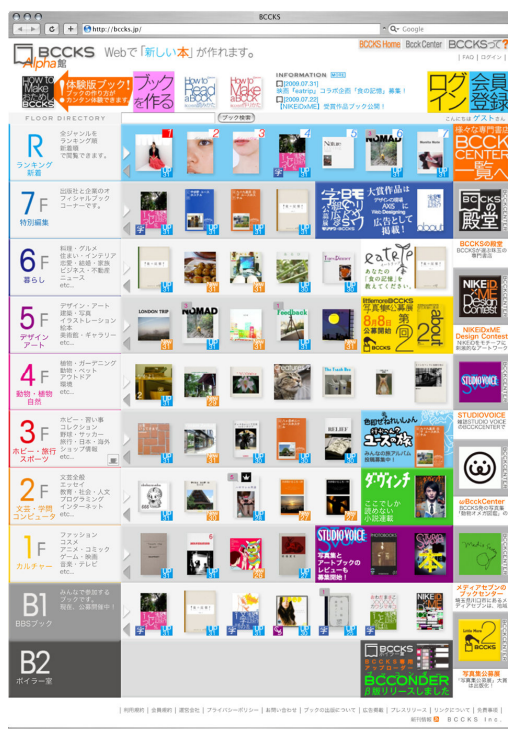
BCCKS

http://bccks.jp/

Google

BCCKS Alpha館

Webで「新しい本」が作れます。

BCCKS Home | Bcck Center | BCCKSって？

| FAQ | ログイン |

How to Make BCCKS

体験版ブック！ ブックの作り方がカンタン体験できます

ブックを作る

How to Read a Bcck

How to Make a Bcck

INFORMATION

[2008.07.31] 第四「eatrip」コラボ企画「食の記憶」募集！

[2008.07.22] [NIKEiDxME] 受賞作品ブック公開！

ログイン

会員登録

FLOOR DIRECTORY

ブック検索

こんにちは ゲスト さん

R ランキング 新着

全ジャンルをランキング順 新着順で閲覧できます。

7F 特別編集

出版社と企業のオフィシャルブックコーナーです。

6F 暮らし

料理・グルメ 住まい・インテリア 故郷・結婚・家族 ビジネス・不動産 ニュース etc...

5F デザイン アート

デザイン・アート 建築・写真 イラストレーション 絵本 美術館・ギャラリー etc...

4F 動物・植物 自然

植物・ガーデニング 動物・ペット アウトドア 環境 etc...

3F ホビー・旅行 スポーツ

ホビー・習い事 コレクション 野球・サッカー 旅行・日本・海外 ショップ情報 etc...

2F 文芸・学問 コンピュータ

文芸全般 エッセイ 教育・社会・人文 プログラミング インターネット etc...

1F カルチャー

ファッション コスメ アニメ・コミック ゲーム・映画 音楽・テレビ etc...

B1 BBSブック

みんなで参加するブックです。現在、公開準備中！

B2 ボイラー室

様々な専門書店 BCCK CENTER 一覧へ

BCCKSの殿堂

BCCKSの殿堂 BCCKSが選ぶ珠玉の専門書店

NIKEiD×ME Design Contest

NIKEiDxME Design Contest NIKEiDをテーマに刺激的なアートワーク

STUDIO VOICE

STUDIOVOICE 雑誌STUDIO VOICEのBCCKCENTER

@BcckCenter BCCKS作の写真集「地獄オメガ団塊」の

メディアセブンのブックセンター

写真集公募展 「写真集公募展」大賞作品展示

大賞作品は デザイン誌 AXIS Web Designing 広告として 掲載！

eatrip あなたの「食の記憶」を教えてください。

ITTEMORE BCCKS 写真集公募展 8月8日 第2回 公募開始

ダヴィンチ ここでしか読めない小説連載

色好むせんせいとみんなのユース旅 みんなの旅アルバム 投稿募集中！

STUDIO VOICE 写真集とアートブックのレビューも募集開始！

BCCKS BCCKS専用アップローダー BCCONDER β版リリースしました

| 利用規約 | 会員規約 | 運営会社 | プライバシーポリシー | お問い合わせ | ブックの出版について | 広告掲載 | プレスリリース | リンクについて | 免責事項 |

BCCKS Inc.